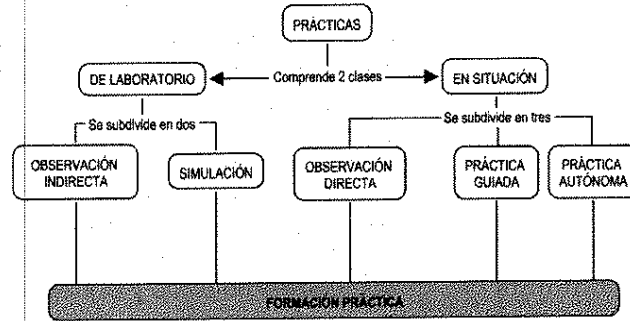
PRÁCTICAS

DE LABORATORIO

Comprende 2 clases

EN SITUACIÓN

Se subdivide en dos

Se subdivide en tres

OBSERVACIÓN INDIRECTA

SIMULACIÓN

OBSERVACIÓN DIRECTA

PRÁCTICA GUIADA

PRÁCTICA AUTÓNOMA

FORMACIÓN PRÁCTICA